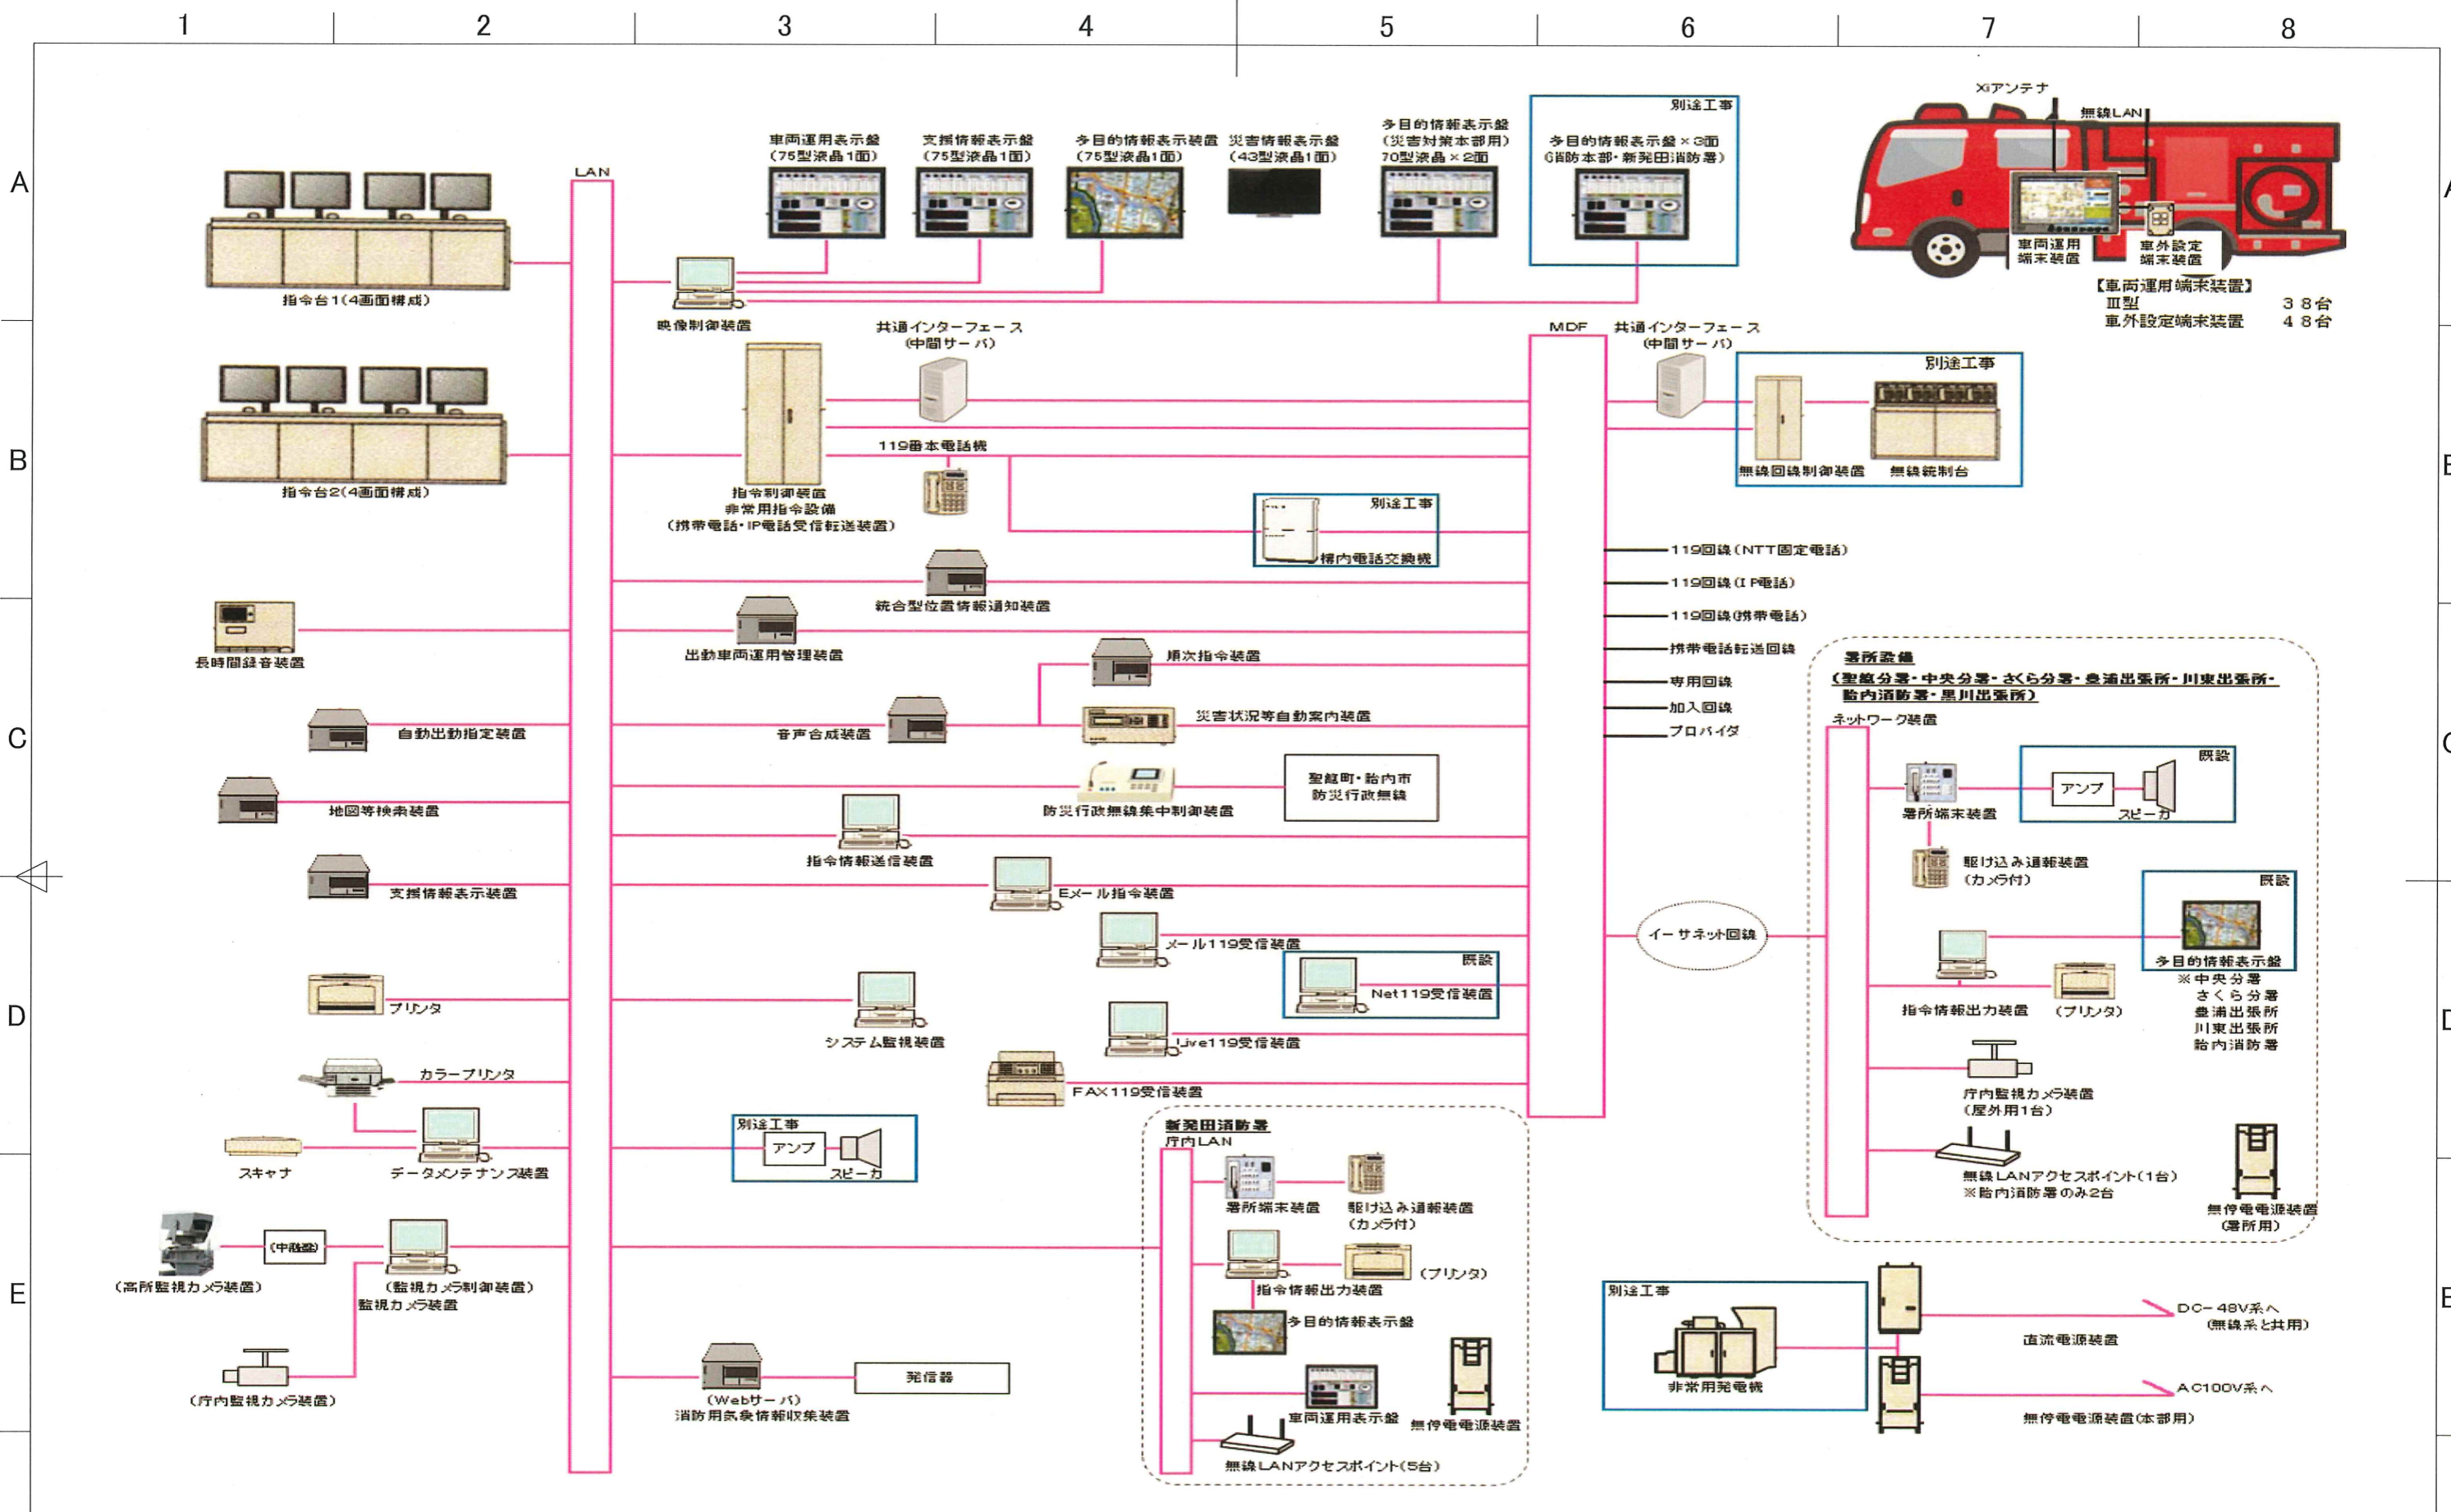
1 2 3 4 5 6 7 8

A

B

C

D

E

指令台1(4画面構成)

指令台2(4画面構成)

LAN

車両運用表示盤
(75型液晶1面)

支援情報表示盤
(75型液晶1面)

多目的情報表示装置
(75型液晶1面)

災害情報表示盤
(43型液晶1面)

多目的情報表示盤
(災害対策本部用)
70型液晶×2面

別途工事
多目的情報表示盤×3面
(消防本部・新発田消防署)

映像制御装置

Xiアンテナ

無線LAN

車両運用
端末装置

車外設定
端末装置

【車両運用端末装置】
Ⅲ型 38台
車外設定端末装置 48台

共通インターフェース
(中間サーバ)

MDF

共通インターフェース
(中間サーバ)

別途工事

無線回線制御装置

無線統制台

119番本電話機

指令制御装置
非常用指令設備
(携帯電話・IP電話受信転送装置)

別途工事
構内電話交換機

119回線(NTT固定電話)

119回線(IP電話)

119回線(携帯電話)

携帯電話転送回線

専用回線

加入回線

プロバイダ

統合型位置情報通知装置

長時間録音装置

出動車両運用管理装置

順次指令装置

署所設備
(聖籠分署・中央分署・さくら分署・豊浦出張所・川東出張所・胎内消防署・黒川出張所)

ネットワーク装置

自動出動指定装置

音声合成装置

災害状況等自動案内装置

既設

アンプ

スピーカ

署所端末装置

地図等検索装置

防災行政無線集中制御装置

聖籠町・胎内市
防災行政無線

指令情報送信装置

駆け込み通報装置
(カメラ付)

支援情報表示装置

Eメール指令装置

既設

イーサネット回線

メール119受信装置

多目的情報表示盤
※中央分署
さくら分署
豊浦出張所
川東出張所
胎内消防署

既設
Net119受信装置

プリンタ

システム監視装置

Live119受信装置

指令情報出力装置

(プリンタ)

カラープリンタ

FAX119受信装置

庁内監視カメラ装置
(屋外用1台)

別途工事
アンプ
スピーカ

スキャナ

データメンテナンス装置

新発田消防署
庁内LAN

無線LANアクセスポイント(1台)
※胎内消防署のみ2台

署所端末装置

駆け込み通報装置
(カメラ付)

無停電電源装置
(署所用)

(中継器)

(高所監視カメラ装置)

(監視カメラ制御装置)
監視カメラ装置

指令情報出力装置

(プリンタ)

別途工事

多目的情報表示盤

DC-48V系へ
(無線系と共用)

直流電源装置

非常用発電機

(庁内監視カメラ装置)

発信器

(Webサーバ)
消防用気象情報収集装置

車両運用表示盤

無停電電源装置

AC100V系へ

無停電電源装置(本部用)

無線LANアクセスポイント(5台)